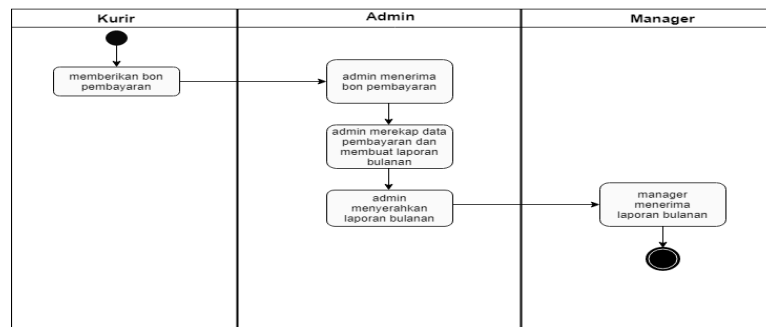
| Kurir | Admin | Manager |
|---|---|---|
| memberikan bon pembayaran | admin menerima bon pembayaran | |
| | admin merekap data pembayaran dan membuat laporan bulanan | |
| | admin menyerahkan laporan bulanan | manager menerima laporan bulanan |